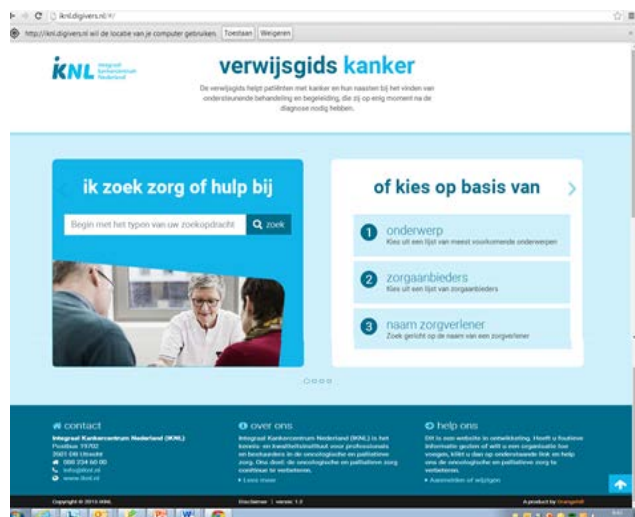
iknl.digivers.nl/#/

http://iknl.digivers.nl wil de locatie van je computer gebruiken. Toestaan Weigeren

IKNL Integraal Kankercentrum Nederland

verwijsgids kanker

De verwijsgids helpt patiënten met kanker en hun naasten bij het vinden van ondersteunende behandeling en begeleiding, die zij op enig moment na de diagnose nodig hebben.

ik zoek zorg of hulp bij

Begin met het typen van uw zoekopdracht

zoek

of kies op basis van

1 onderwerp
Kies uit een lijst van meest voorkomende onderwerpen

2 zorgaanbieders
Kies uit een lijst van zorgaanbieders

3 naam zorgverlener
Zoek gericht op de naam van een zorgverlener

contact
Integraal Kankercentrum Nederland (IKNL)
Postbus 19702
3501 DE Utrecht
088 234 60 00
info@iknl.nl
www.iknl.nl

over ons
Integraal Kankercentrum Nederland (IKNL) is het kennis- en kwaliteitsinstituut voor professionals en bestuurders in de oncologische en palliatieve zorg. Ons doel: de oncologische en palliatieve zorg continue te verbeteren.
Lees meer

help ons
Dit is een website in ontwikkeling. Heeft u foutieve informatie gezien of wilt u een organisatie toe voegen, klikt u dan op onderstaande link en help ons de oncologische en palliatieve zorg te verbeteren.
Aanmelden of wijzigen

Copyright © 2015 IKNL

Disclaimer | versie 1.2

A product by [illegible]